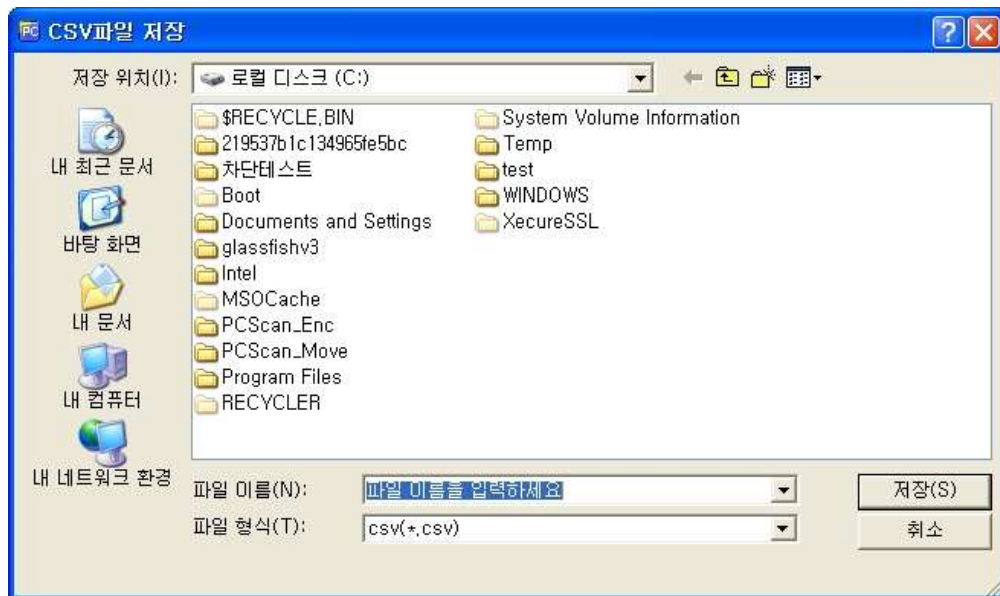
CSV파일 저장

저장 위치(I): 로컬 디스크 (C:)

$RECYCLE.BIN
219537b1c134965fe5bc
차단테스트
Boot
Documents and Settings
glassfishv3
Intel
MSOCache
PCScan_Enc
PCScan_Move
Program Files
RECYCLER
System Volume Information
Temp
test
WINDOWS
XecureSSL

내 최근 문서
바탕 화면
내 문서
내 컴퓨터
내 네트워크 환경

파일 이름(N): 파일 이름을 입력하세요
파일 형식(T): csv(*.csv)

저장(S)
취소